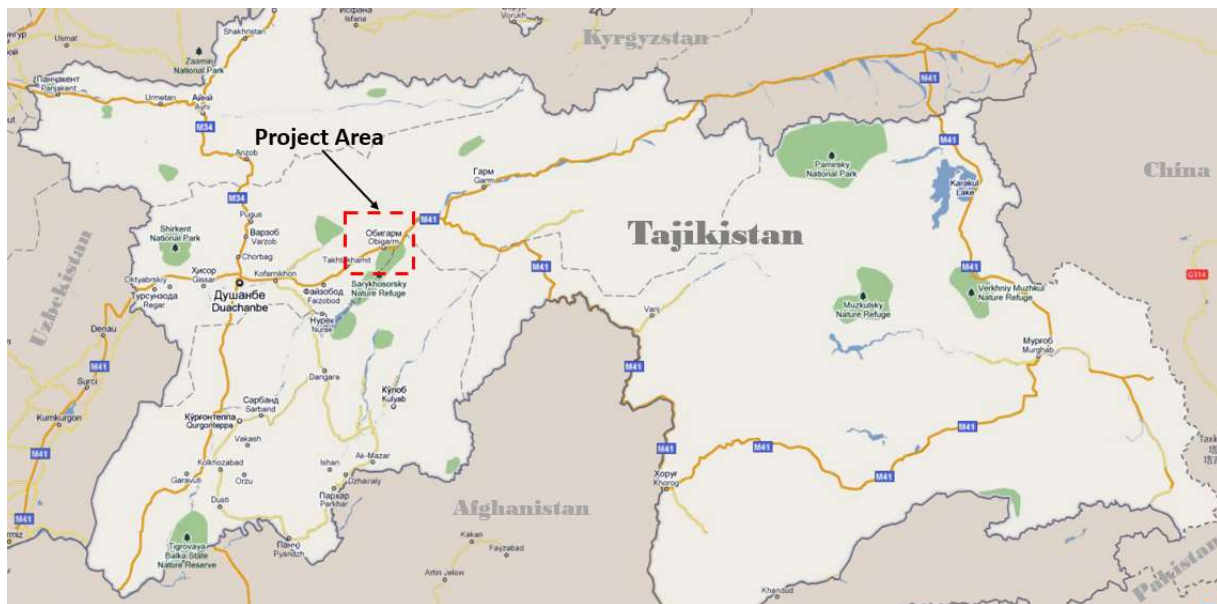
Kyrgyzstan
China
Tajikistan
Uzbekistan
Afghanistan
Pakistan
Project Area
Usmat
Shakhristan
Zaamin National Park
Исфана Isfana
Vorukh
Панчакент Panjakent
Urmetan
Айни Ayni
M34
M41
Arizob
Гарм Garm
Pamirsky National Park
Karakul Lake
M34
Pugus
Варзоб Varzob
Chorbag
Обигарм Obigarm
Takhtikhamit
Shirkent National Park
Хисор Gissar
Oktyabrsky
Турсунзода Regar
Душанбе Duschanbe
Kofarnikhon
Файзобод Faizobod
Sarykhosorsky Nature Refuge
Нурек Nurek
M41
M41
Vanj
Muzkulsky Nature Refuge
Verkhniy Muzhkul Nature Refuge
G314
Мургоб Murghab
Denau
M41
Surci
Kumkurgon
M41
Dangara
Сарбанд Sarband
Курғонтеппа Qurgonteppa
Vakash
Кулоб Kulyab
Kolkhozabad
Garavuti
Orzu
Dusti
Ishan
Ak-Mazar
Uzharaly
Пархар Parkhar
M41
M41
M41
Хоруғ Khorog
M41
Tigrovaya Balka State Nature Reserve
Панҷ Pyandzh
Kakan
Fayzabad
Artin Jelow
Khandud
Taxk